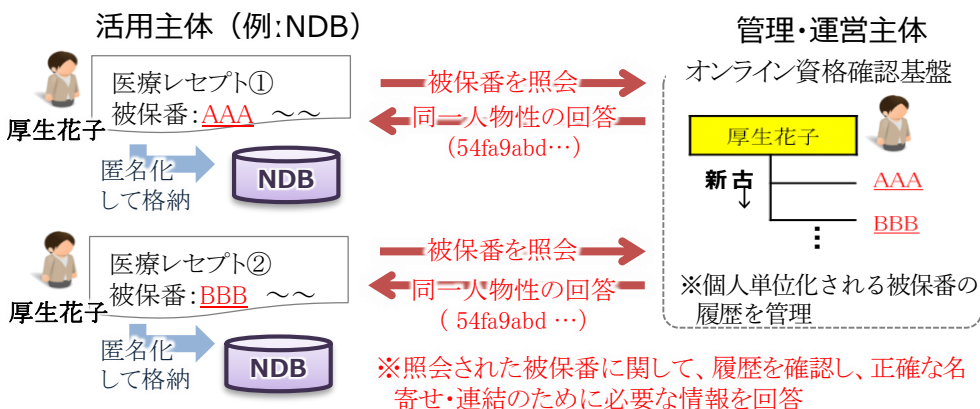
活用主体（例:NDB）

医療レセプト①
被保番:AAA ～～

厚生花子

匿名化して格納

NDB

被保番を照会

同一人物性の回答
（54fa9abd…）

管理・運営主体

オンライン資格確認基盤

厚生花子

新
古

AAA

BBB

⋮

医療レセプト②
被保番:BBB ～～

厚生花子

匿名化して格納

NDB

被保番を照会

同一人物性の回答
（ 54fa9abd …）

※個人単位化される被保番の履歴を管理

※照会された被保番に関して、履歴を確認し、正確な名寄せ・連結のために必要な情報を回答